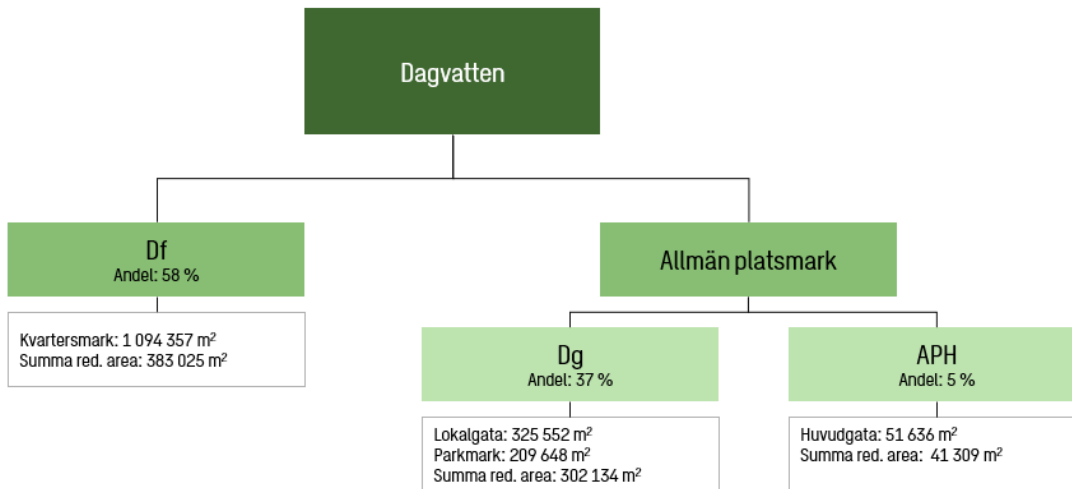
Dagvatten

Df
Andel: 58 %

Kvartersmark: 1 094 357 m$^2$
Summa red. area: 383 025 m$^2$

Allmän platsmark

Dg
Andel: 37 %

Lokalgata: 325 552 m$^2$
Parkmark: 209 648 m$^2$
Summa red. area: 302 134 m$^2$

APH
Andel: 5 %

Huvudgata: 51 636 m$^2$
Summa red. area: 41 309 m$^2$